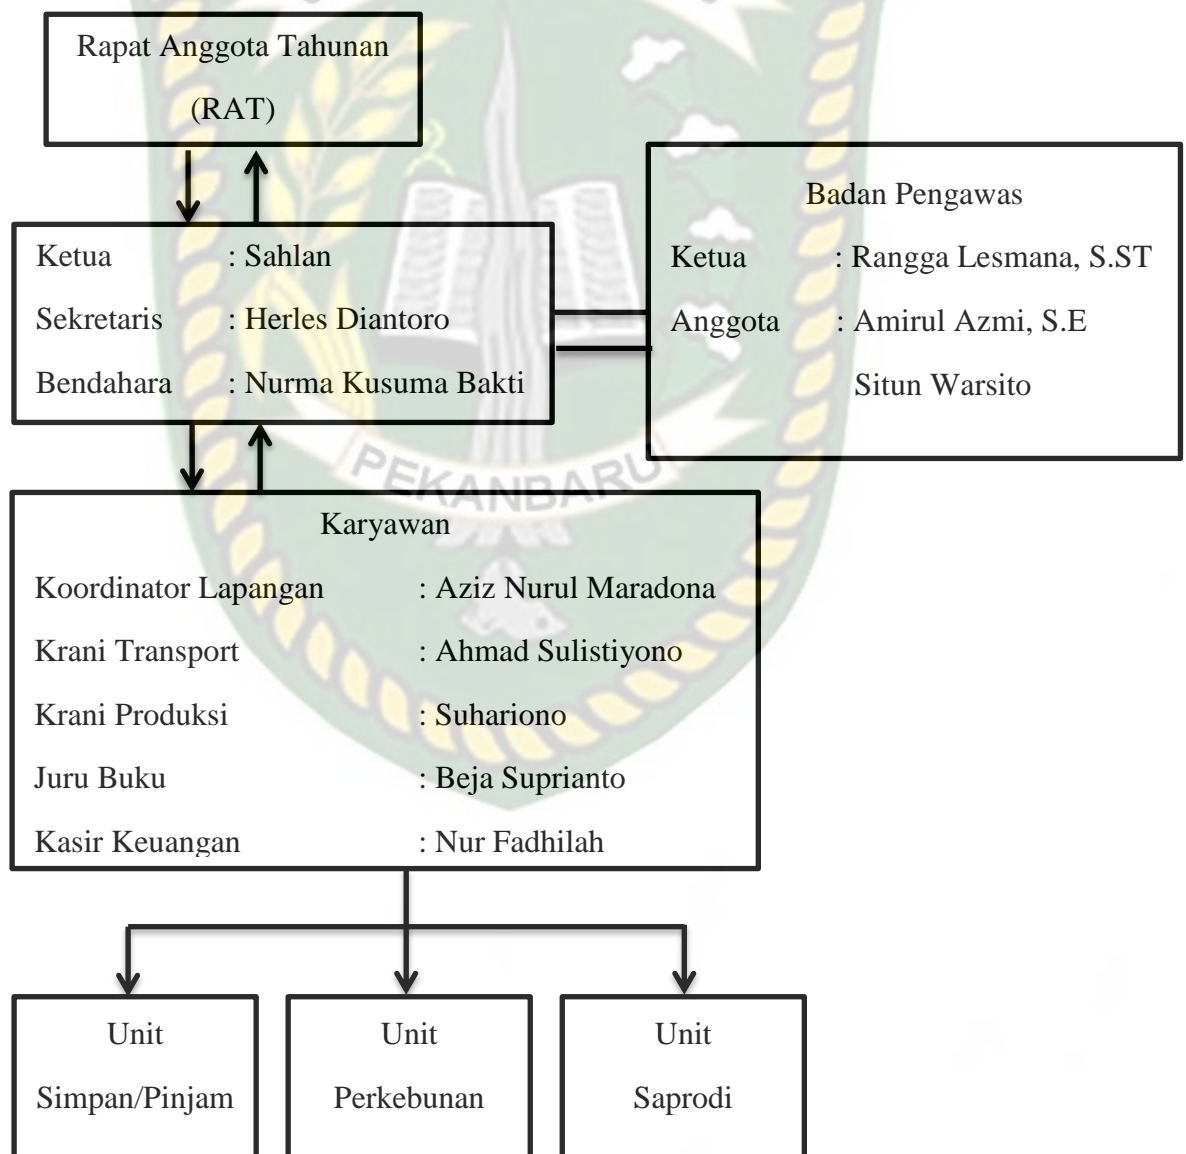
Rapat Anggota Tahunan
(RAT)

Ketua : Sahlan
Sekretaris : Herles Diantoro
Bendahara : Nurma Kusuma Bakti

Badan Pengawas
Ketua : Rangga Lesmana, S.ST
Anggota : Amirul Azmi, S.E
Situn Warsito

PEKANBARU

Karyawan
Koordinator Lapangan : Aziz Nurul Maradona
Krani Transport : Ahmad Sulistiyono
Krani Produksi : Suhariono
Juru Buku : Beja Suprianto
Kasir Keuangan : Nur Fadhilah

Unit
Simpan/Pinjam

Unit
Perkebunan

Unit
Saprodi